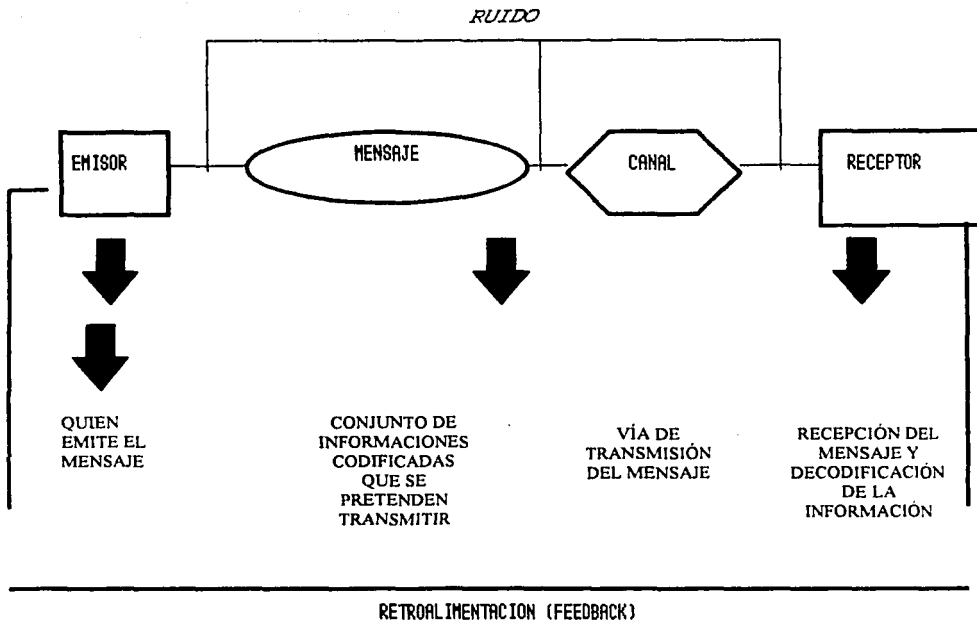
RUIDO

EMISOR

MENSAJE

CANAL

RECEPTOR

QUIEN EMITE EL MENSAJE

CONJUNTO DE INFORMACIONES CODIFICADAS QUE SE PRETENDEN TRANSMITIR

VÍA DE TRANSMISIÓN DEL MENSAJE

RECEPCIÓN DEL MENSAJE Y DECODIFICACIÓN DE LA INFORMACIÓN

RETROALIMENTACION (FEEDBACK)